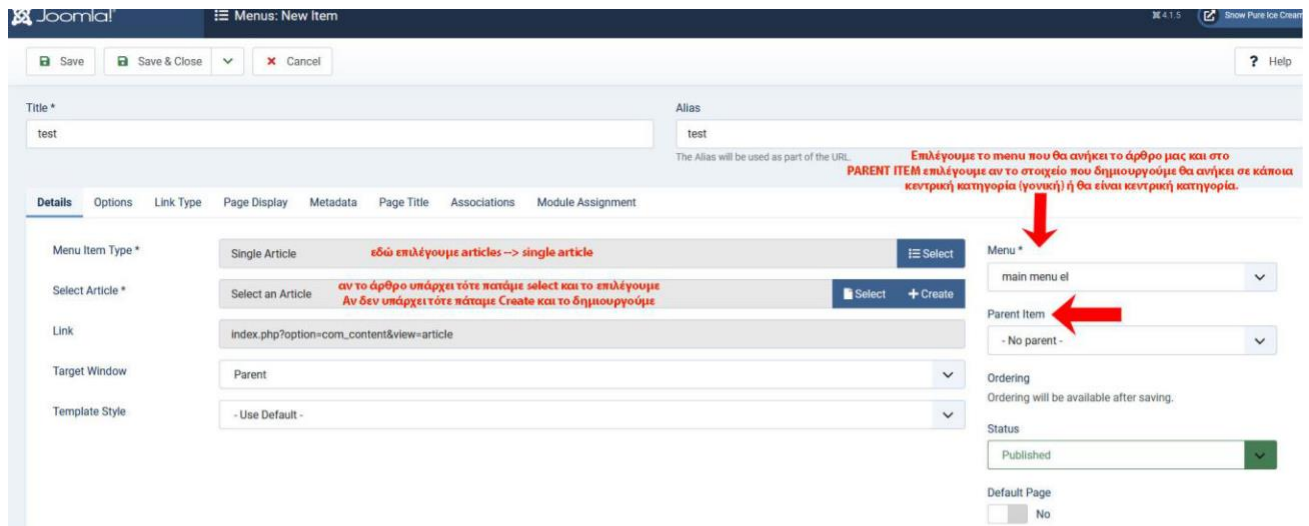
Joomla!

Menus: New Item

4.1.5

Snow Pure Ice Cream

Save

Save & Close

Cancel

Help

Title *

test

Alias

test

The Alias will be used as part of the URL.

Επιλέγουμε το menu που θα ανήκει το άρθρο μας και στο PARENT ITEM επιλέγουμε αν το στοιχείο που δημιουργούμε θα ανήκει σε κάποια κεντρική κατηγορία (γονική) ή θα είναι κεντρική κατηγορία.

Details Options Link Type Page Display Metadata Page Title Associations Module Assignment

Menu Item Type *

Single Article

εδώ επιλέγουμε articles --> single article

Select

Select Article *

Select an Article

αν το άρθρο υπάρχει τότε πατάμε select και το επιλέγουμε
Αν δεν υπάρχει τότε πάταμε Create και το δημιουργούμε

Select

Create

Link

index.php?option=com_content&view=article

Target Window

Parent

Template Style

- Use Default -

Menu *

main menu el

Parent Item

- No parent -

Ordering

Ordering will be available after saving.

Status

Published

Default Page

No